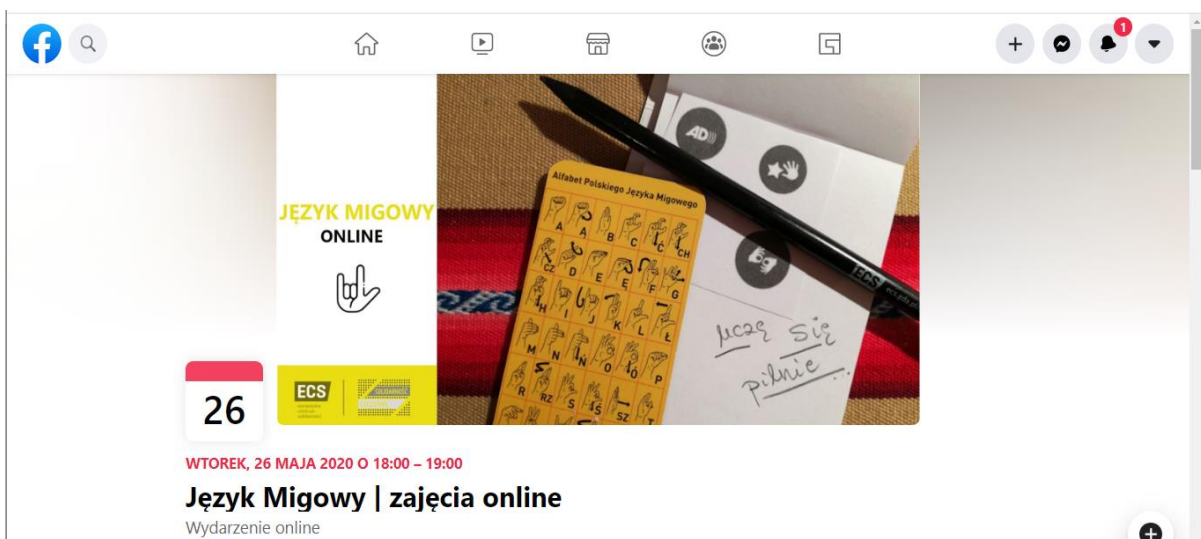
1

JĘZYK MIGOWY
ONLINE

ECS

Alfabet Polskiego Języka Migowego

A A B C Ć CH CZ D E Ę F G H I J K L Ł M N Ń O Ó P R RZ S Ś SZ T

AD

ECS

uczę się pilnie.

26

WTOREK, 26 MAJA 2020 O 18:00 – 19:00

Język Migowy | zajęcia online

Wydarzenie online